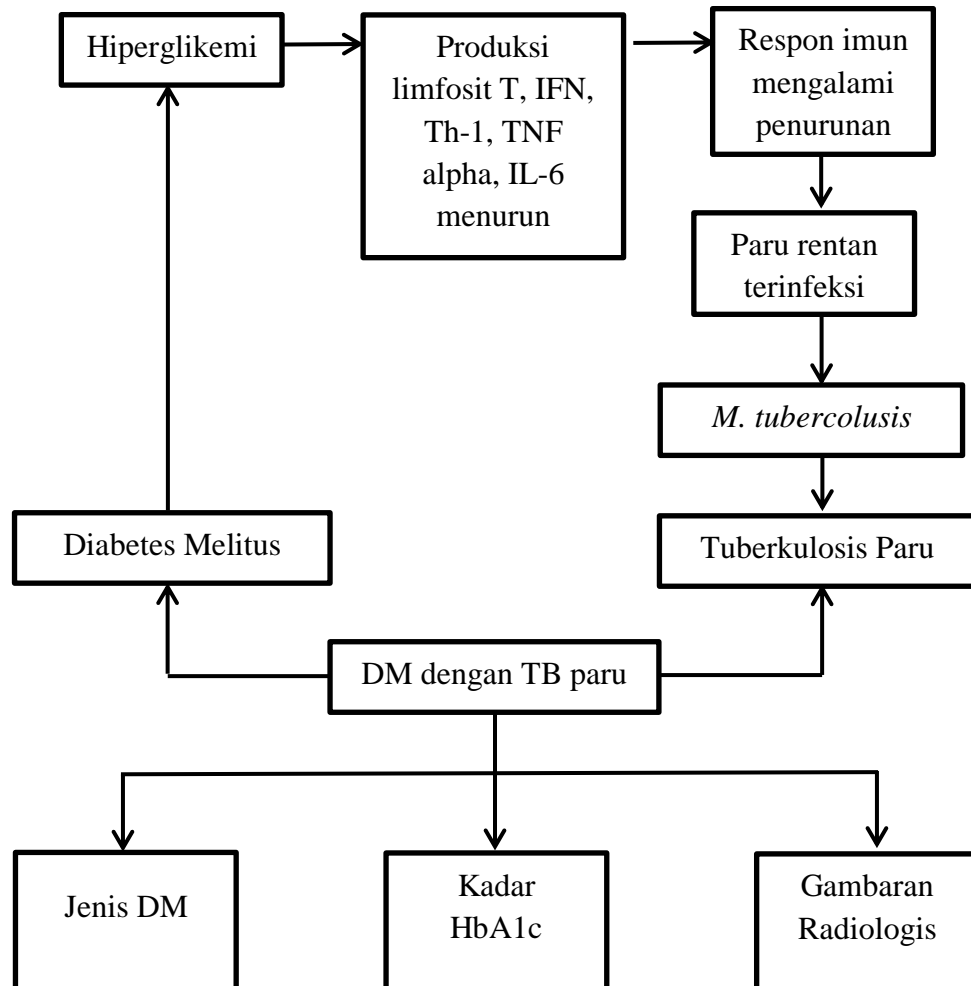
Hiperglikemi

Produksi limfosit T, IFN, Th-1, TNF alpha, IL-6 menurun

Respon imun mengalami penurunan

Paru rentan terinfeksi

M. tubercolusis

Tuberkulosis Paru

Diabetes Melitus

DM dengan TB paru

Jenis DM

Kadar HbA1c

Gambaran Radiologis